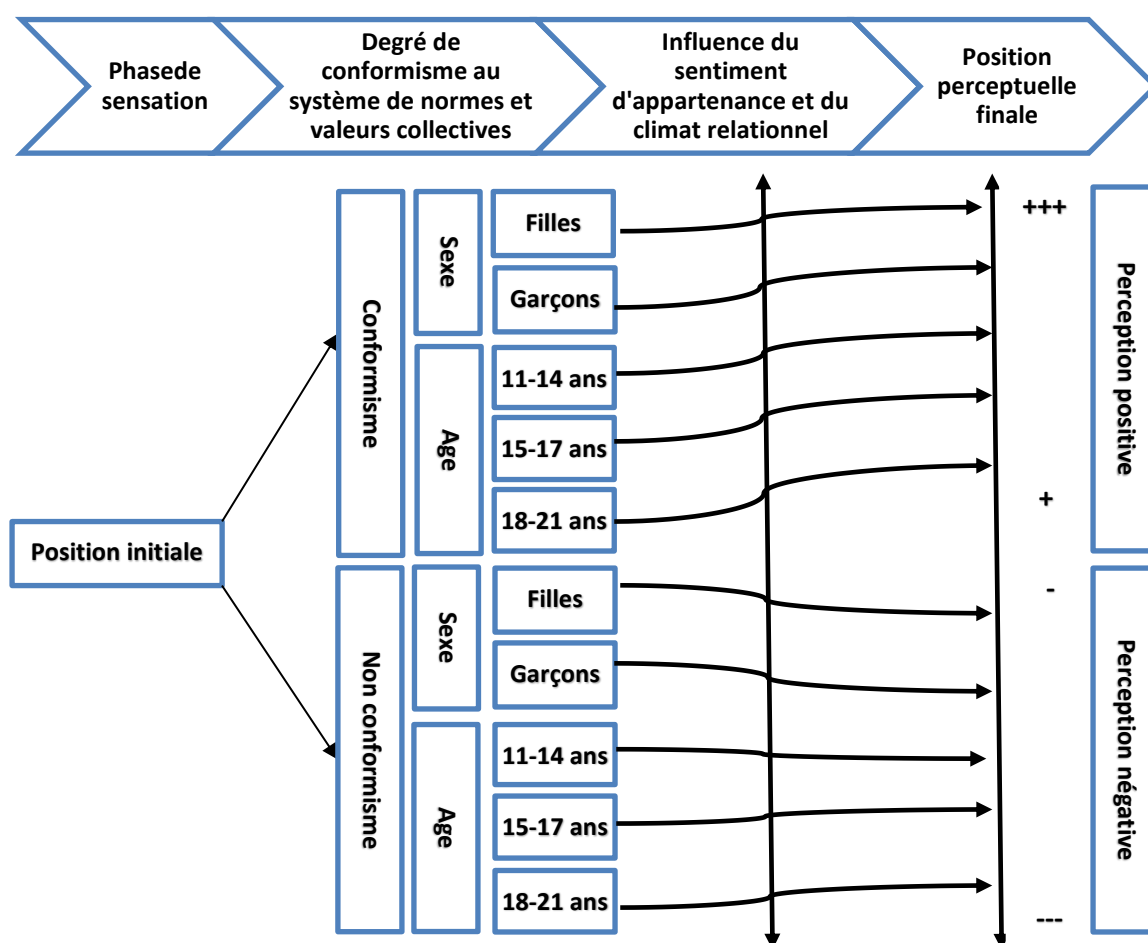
Phasede sensation

Degré de conformisme au système de normes et valeurs collectives

Influence du sentiment d'appartenance et du climat relationnel

Position perceptuelle finale

Position initiale

Conformisme

Sexe

Filles

Garçons

Age

11-14 ans

15-17 ans

18-21 ans

Non conformisme

Sexe

Filles

Garçons

Age

11-14 ans

15-17 ans

18-21 ans

+++

+

-

---

Perception positive

Perception négative